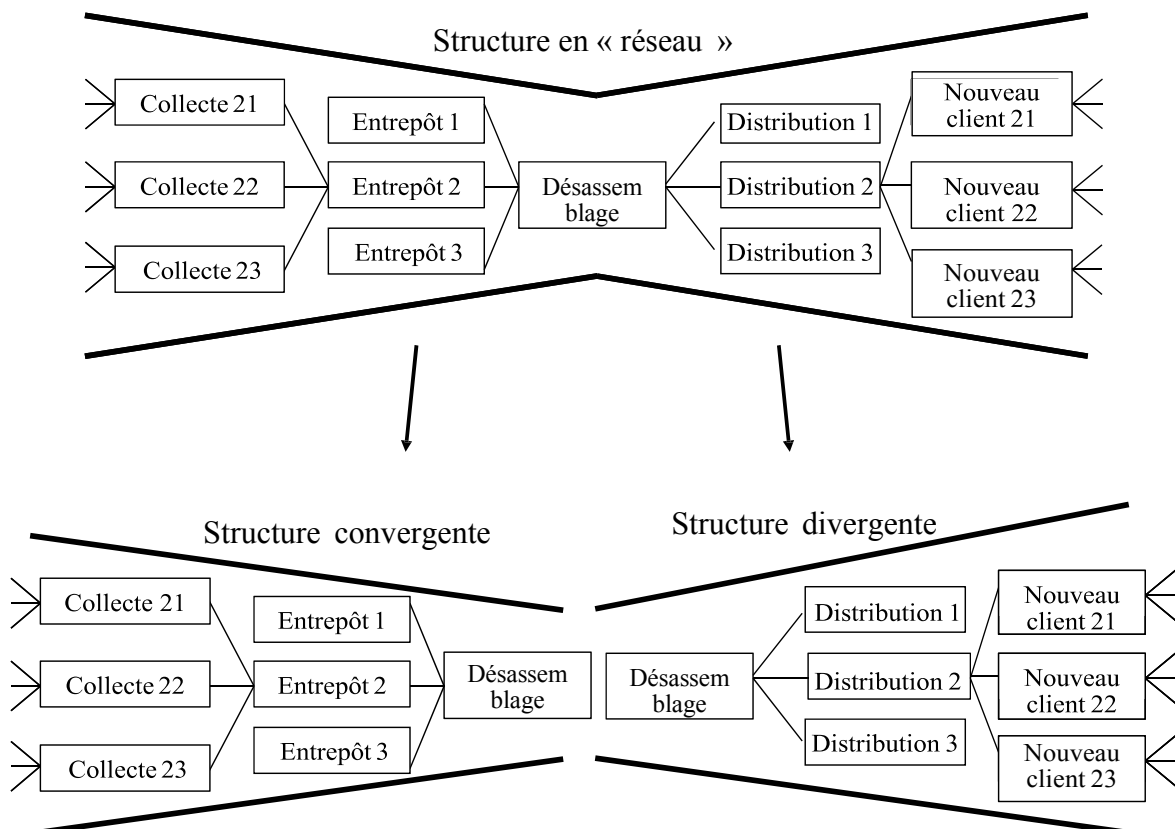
Structure en « réseau »

Collecte 21
Collecte 22
Collecte 23
Entrepôt 1
Entrepôt 2
Entrepôt 3
Désassem blage
Distribution 1
Distribution 2
Distribution 3
Nouveau client 21
Nouveau client 22
Nouveau client 23

Structure convergente

Collecte 21
Collecte 22
Collecte 23
Entrepôt 1
Entrepôt 2
Entrepôt 3
Désassem blage

Structure divergente

Désassem blage
Distribution 1
Distribution 2
Distribution 3
Nouveau client 21
Nouveau client 22
Nouveau client 23